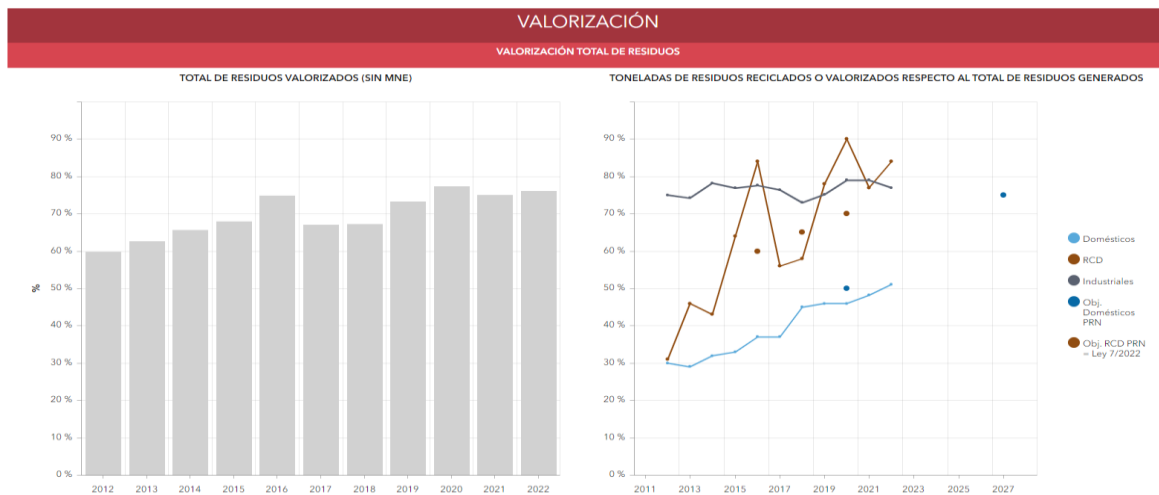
VALORIZACIÓN

VALORIZACIÓN TOTAL DE RESIDUOS

TOTAL DE RESIDUOS VALORIZADOS (SIN MNE)

%

90 %
80 %
70 %
60 %
50 %
40 %
30 %
20 %
10 %
0 %

2012 2013 2014 2015 2016 2017 2018 2019 2020 2021 2022

TONELADAS DE RESIDUOS RECICLADOS O VALORIZADOS RESPECTO AL TOTAL DE RESIDUOS GENERADOS

90 %
80 %
70 %
60 %
50 %
40 %
30 %
20 %
10 %
0 %

2011 2013 2015 2017 2019 2021 2023 2025 2027

Domésticos
RCD
Industriales
Obj. Domésticos PRN
Obj. RCD PRN = Ley 7/2022